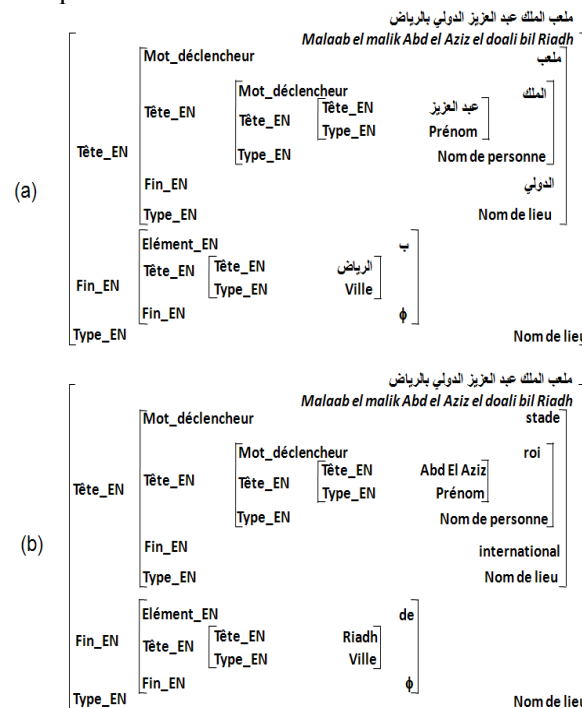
ملعب الملك عبد العزيز الدولي بالرياض
Malaab el malik Abd el Aziz el doali bil Riadh

(a)

Tête_EN
Mot_déclencheur ملعب
Tête_EN
Mot_déclencheur الملك
Tête_EN عبد العزيز
Type_EN Prénom
Type_EN Nom de personne
Fin_EN الدولي
Type_EN Nom de lieu
Fin_EN
Elément_EN ب
Tête_EN
Tête_EN الرياض
Type_EN Ville
Fin_EN ϕ
Type_EN Nom de lieu

ملعب الملك عبد العزيز الدولي بالرياض
Malaab el malik Abd el Aziz el doali bil Riadh

(b)

Tête_EN
Mot_déclencheur stade
Tête_EN
Mot_déclencheur roi
Tête_EN Abd El Aziz
Type_EN Prénom
Type_EN Nom de personne
Fin_EN international
Type_EN Nom de lieu
Fin_EN
Elément_EN de
Tête_EN
Tête_EN Riadh
Type_EN Ville
Fin_EN ϕ
Type_EN Nom de lieu